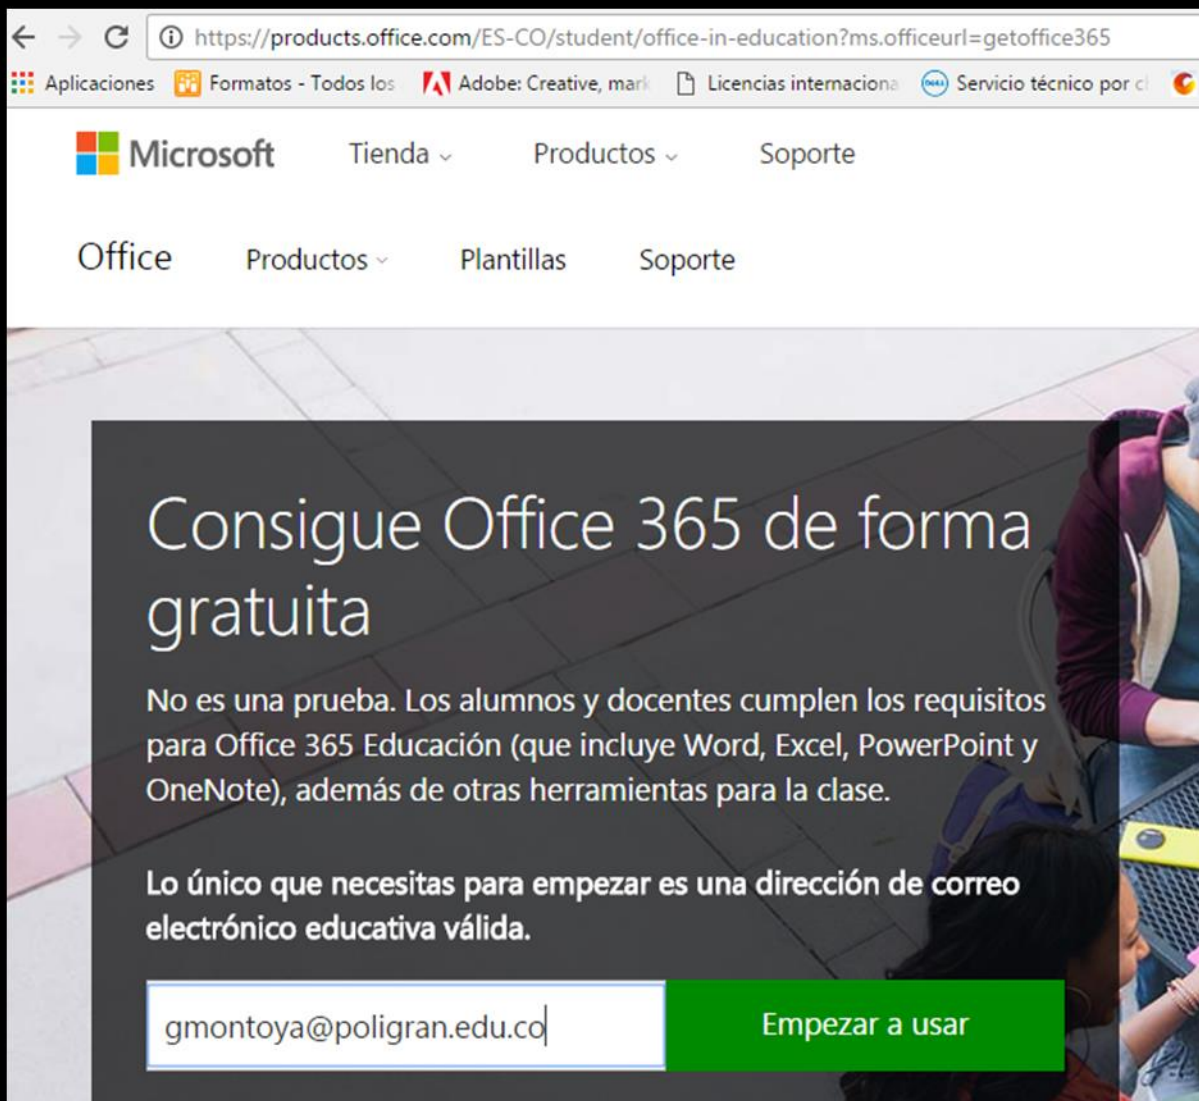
https://products.office.com/ES-CO/student/office-in-education?ms.officeurl=getoffice365

Aplicaciones  Formatos - Todos los  Adobe: Creative, mark  Licencias internaciona  Servicio técnico por c

Microsoft  Tienda  Productos  Soporte

Office  Productos  Plantillas  Soporte

Consigue Office 365 de forma gratuita

No es una prueba. Los alumnos y docentes cumplen los requisitos para Office 365 Educación (que incluye Word, Excel, PowerPoint y OneNote), además de otras herramientas para la clase.

Lo único que necesitas para empezar es una dirección de correo electrónico educativa válida.

gmontoya@poligran.edu.co

Empezar a usar